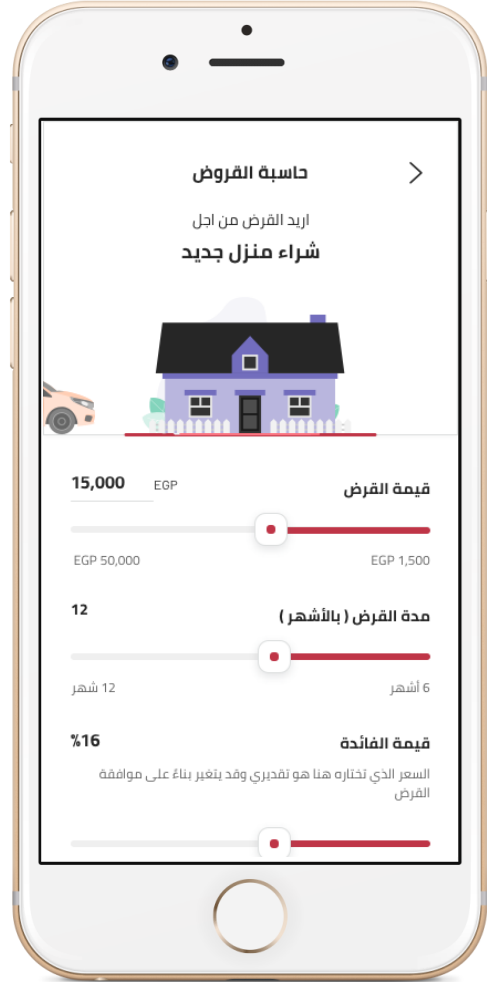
حاسبة القروض

اريد القرض من اجل

شراء منزل جديد

قيمة القرض

EGP

15,000

EGP 1,500

EGP 50,000

مدة القرض ( بالأشهر )

12

6 أشهر

12 شهر

قيمة الفائدة

%16

السعر الذي تختاره هنا هو تقديري وقد يتغير بناءً على موافقة القرض